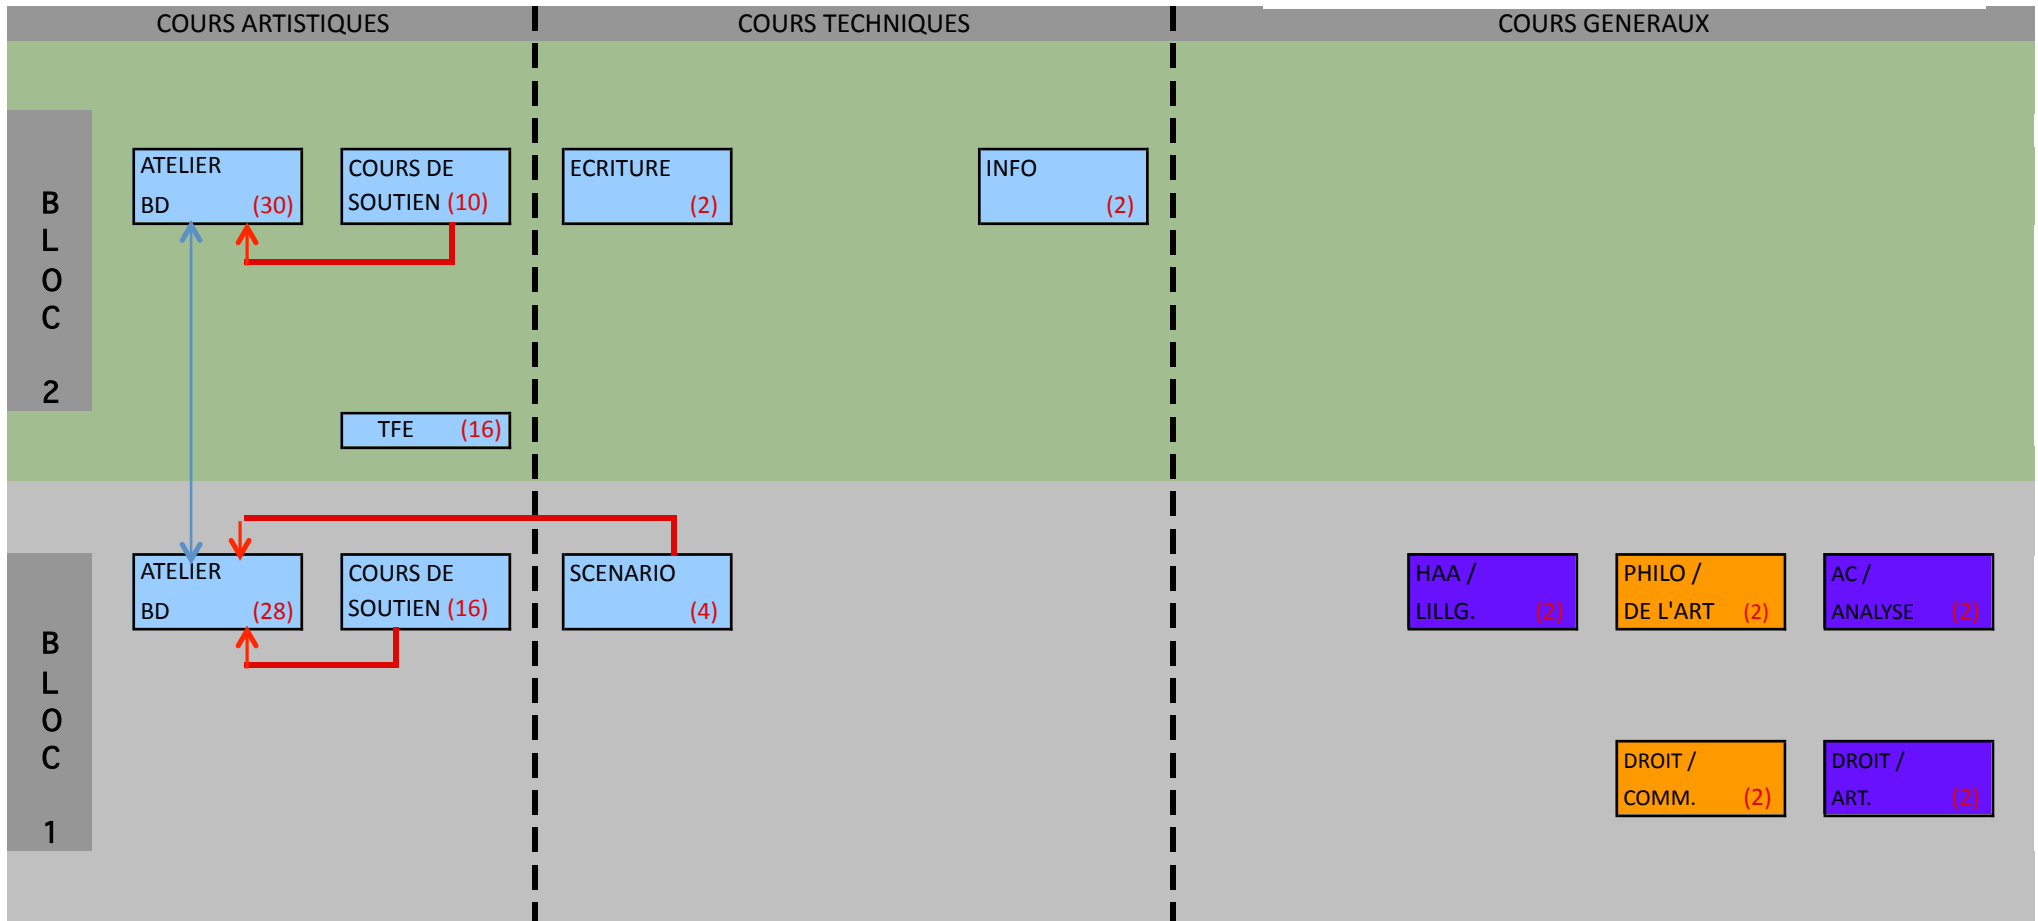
COURS ARTISTIQUES

COURS TECHNIQUES

COURS GENERAUX

BLOC 2

ATELIER BD (30)

COURS DE SOUTIEN (10)

ECRITURE (2)

INFO (2)

TFE (16)

BLOC 1

ATELIER BD (28)

COURS DE SOUTIEN (16)

SCENARIO (4)

HAA / LILLG. (2)

PHILO / DE L'ART (2)

AC / ANALYSE (2)

DROIT / COMM. (2)

DROIT / ART. (2)